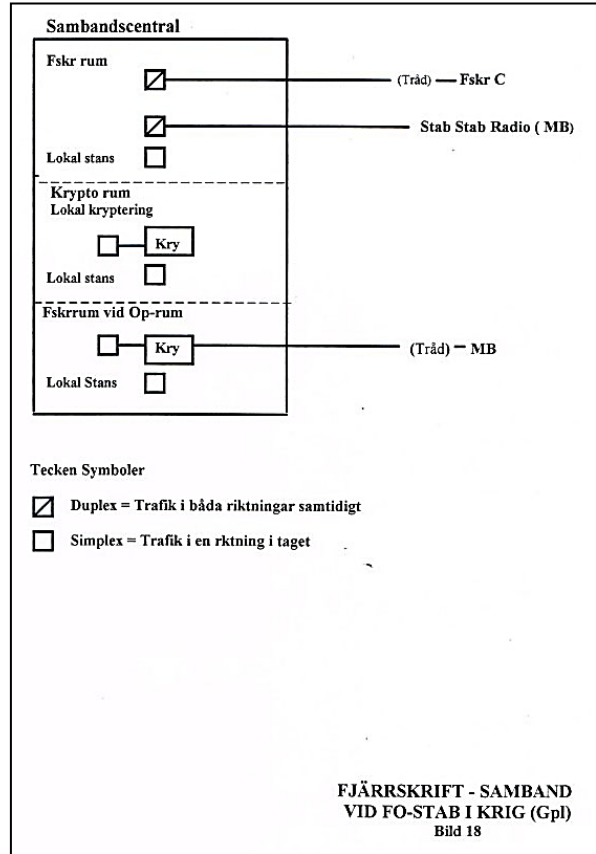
Sambandscentral

Fskr rum

(Tråd) — Fskr C

Stab Stab Radio ( MB)

Lokal stans

Krypto rum
Lokal kryptering

Kry

Lokal stans

Fskrrum vid Op-rum

Kry

(Tråd) — MB

Lokal Stans

Tecken Symboler

Duplex = Trafik i båda riktningar samtidigt

Simplex = Trafik i en rktning i taget

FJÄRRSKRIFT - SAMBAND
VID FO-STAB I KRIG (Gpl)
Bild 18